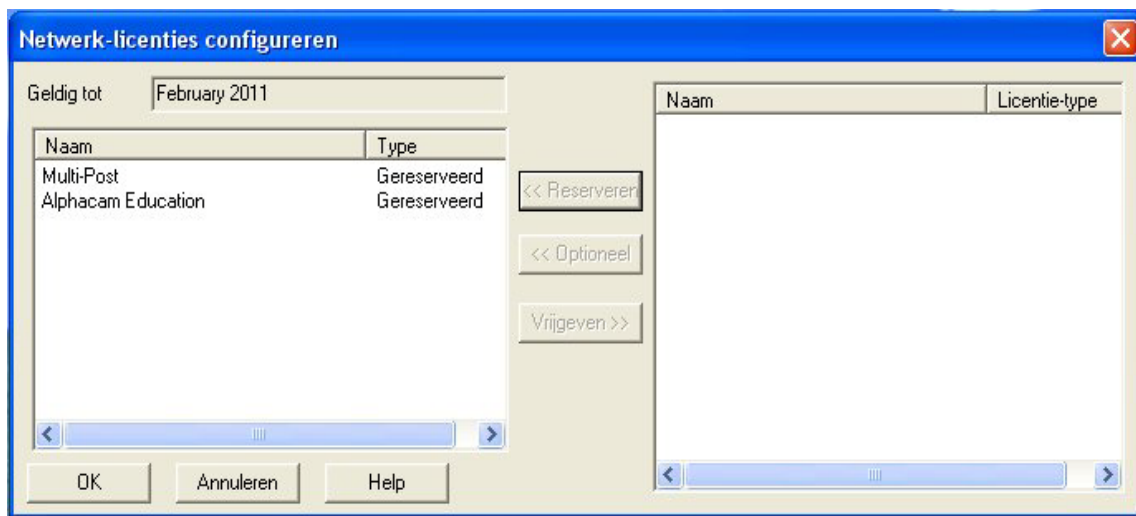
Netwerk-licenties configureren

Geldig tot February 2011

| Naam | Type |
|---|---|
| Multi-Post | Gereserveerd |
| Alphacam Education | Gereserveerd |

<< Reserveren

<< Optioneel

Vrijgeven >>

| Naam | Licentie-type |
|---|---|

OK

Annuleren

Help